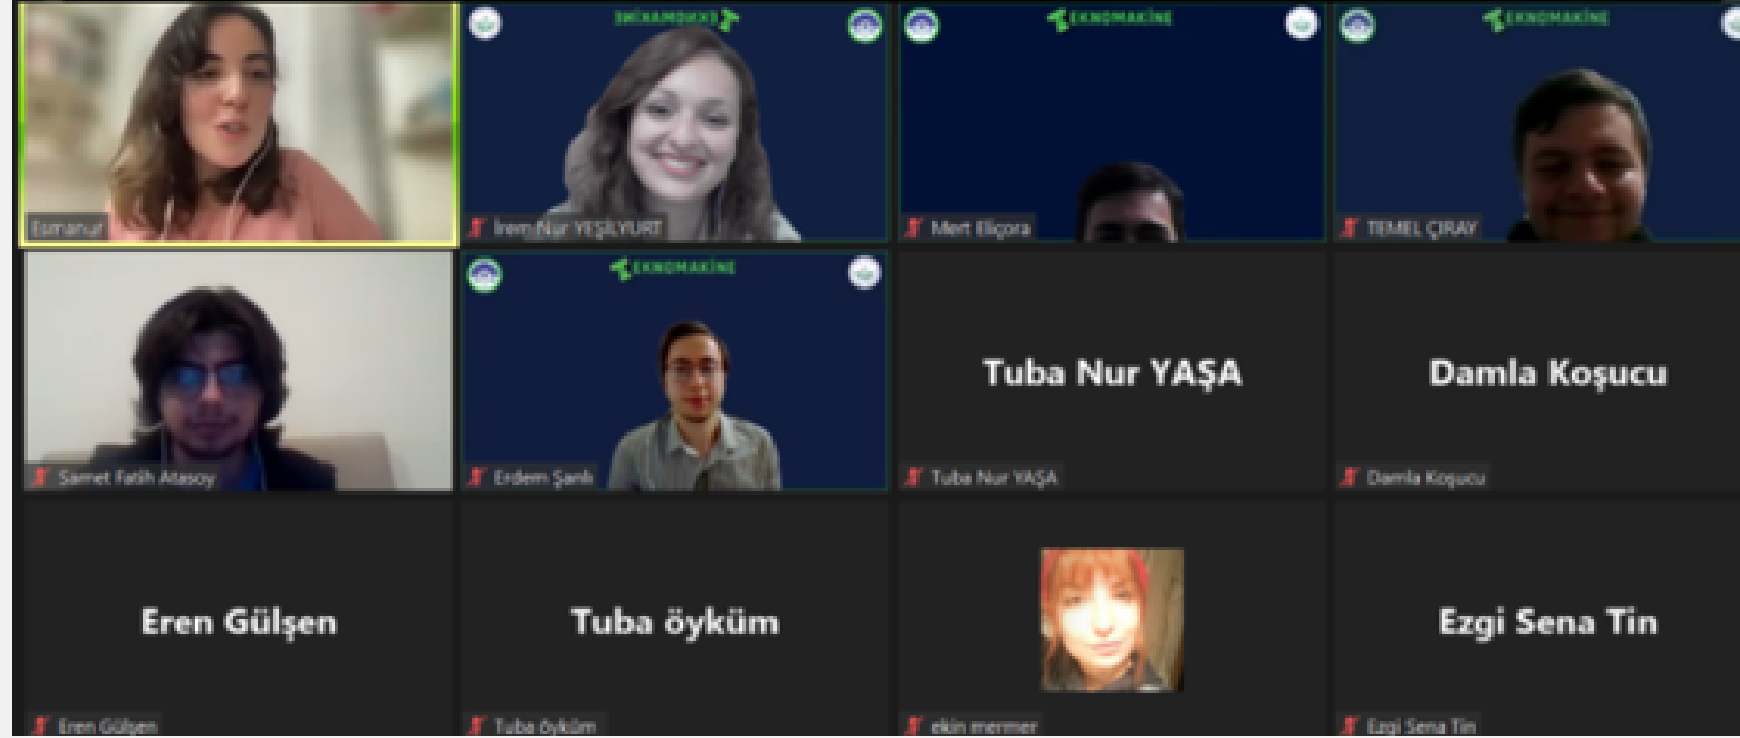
Esmanur

EKNOMAKİNE

İrem Nur YEŞİLYURT

EKNOMAKİNE

Mert Eliçora

EKNOMAKİNE

TEMEL ÇIRAY

Samet Fatih Atasoy

EKNOMAKİNE

Erdem Şanlı

Tuba Nur YAŞA

Tuba Nur YAŞA

Damla Koşucu

Damla Koşucu

Eren Gülşen

Eren Gülşen

Tuba öyküm

Tuba öyküm

ekin mermer

Ezgi Sena Tin

Ezgi Sena Tin